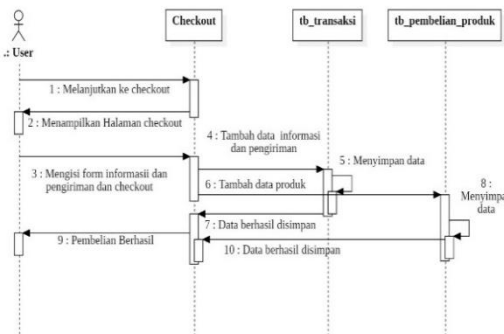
.: User

Checkout

tb_transaksi

tb_pembelian_produk

1 : Melanjutkan ke checkout

2 : Menampilkan Halaman checkout

4 : Tambah data informasi dan pengiriman

3 : Mengisi form informasi dan pengiriman dan checkout

5 : Menyimpan data

6 : Tambah data produk

8 : Menyimpan data

7 : Data berhasil disimpan

9 : Pembelian Berhasil

10 : Data berhasil disimpan